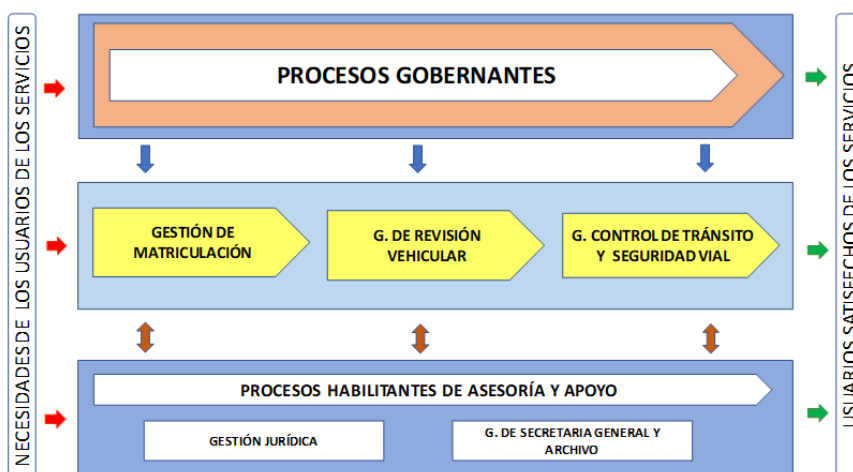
NECESIDADES DE LOS USUARIOS DE LOS SERVICIOS

PROCESOS GOBERNANTES

GESTIÓN DE MATRICULACIÓN

G. DE REVISIÓN VEHICULAR

G. CONTROL DE TRÁNSITO Y SEGURIDAD VIAL

PROCESOS HABILITANTES DE ASESORÍA Y APOYO

GESTIÓN JURÍDICA

G. DE SECRETARIA GENERAL Y ARCHIVO

USUARIOS SATISFECHOS DE LOS SERVICIOS